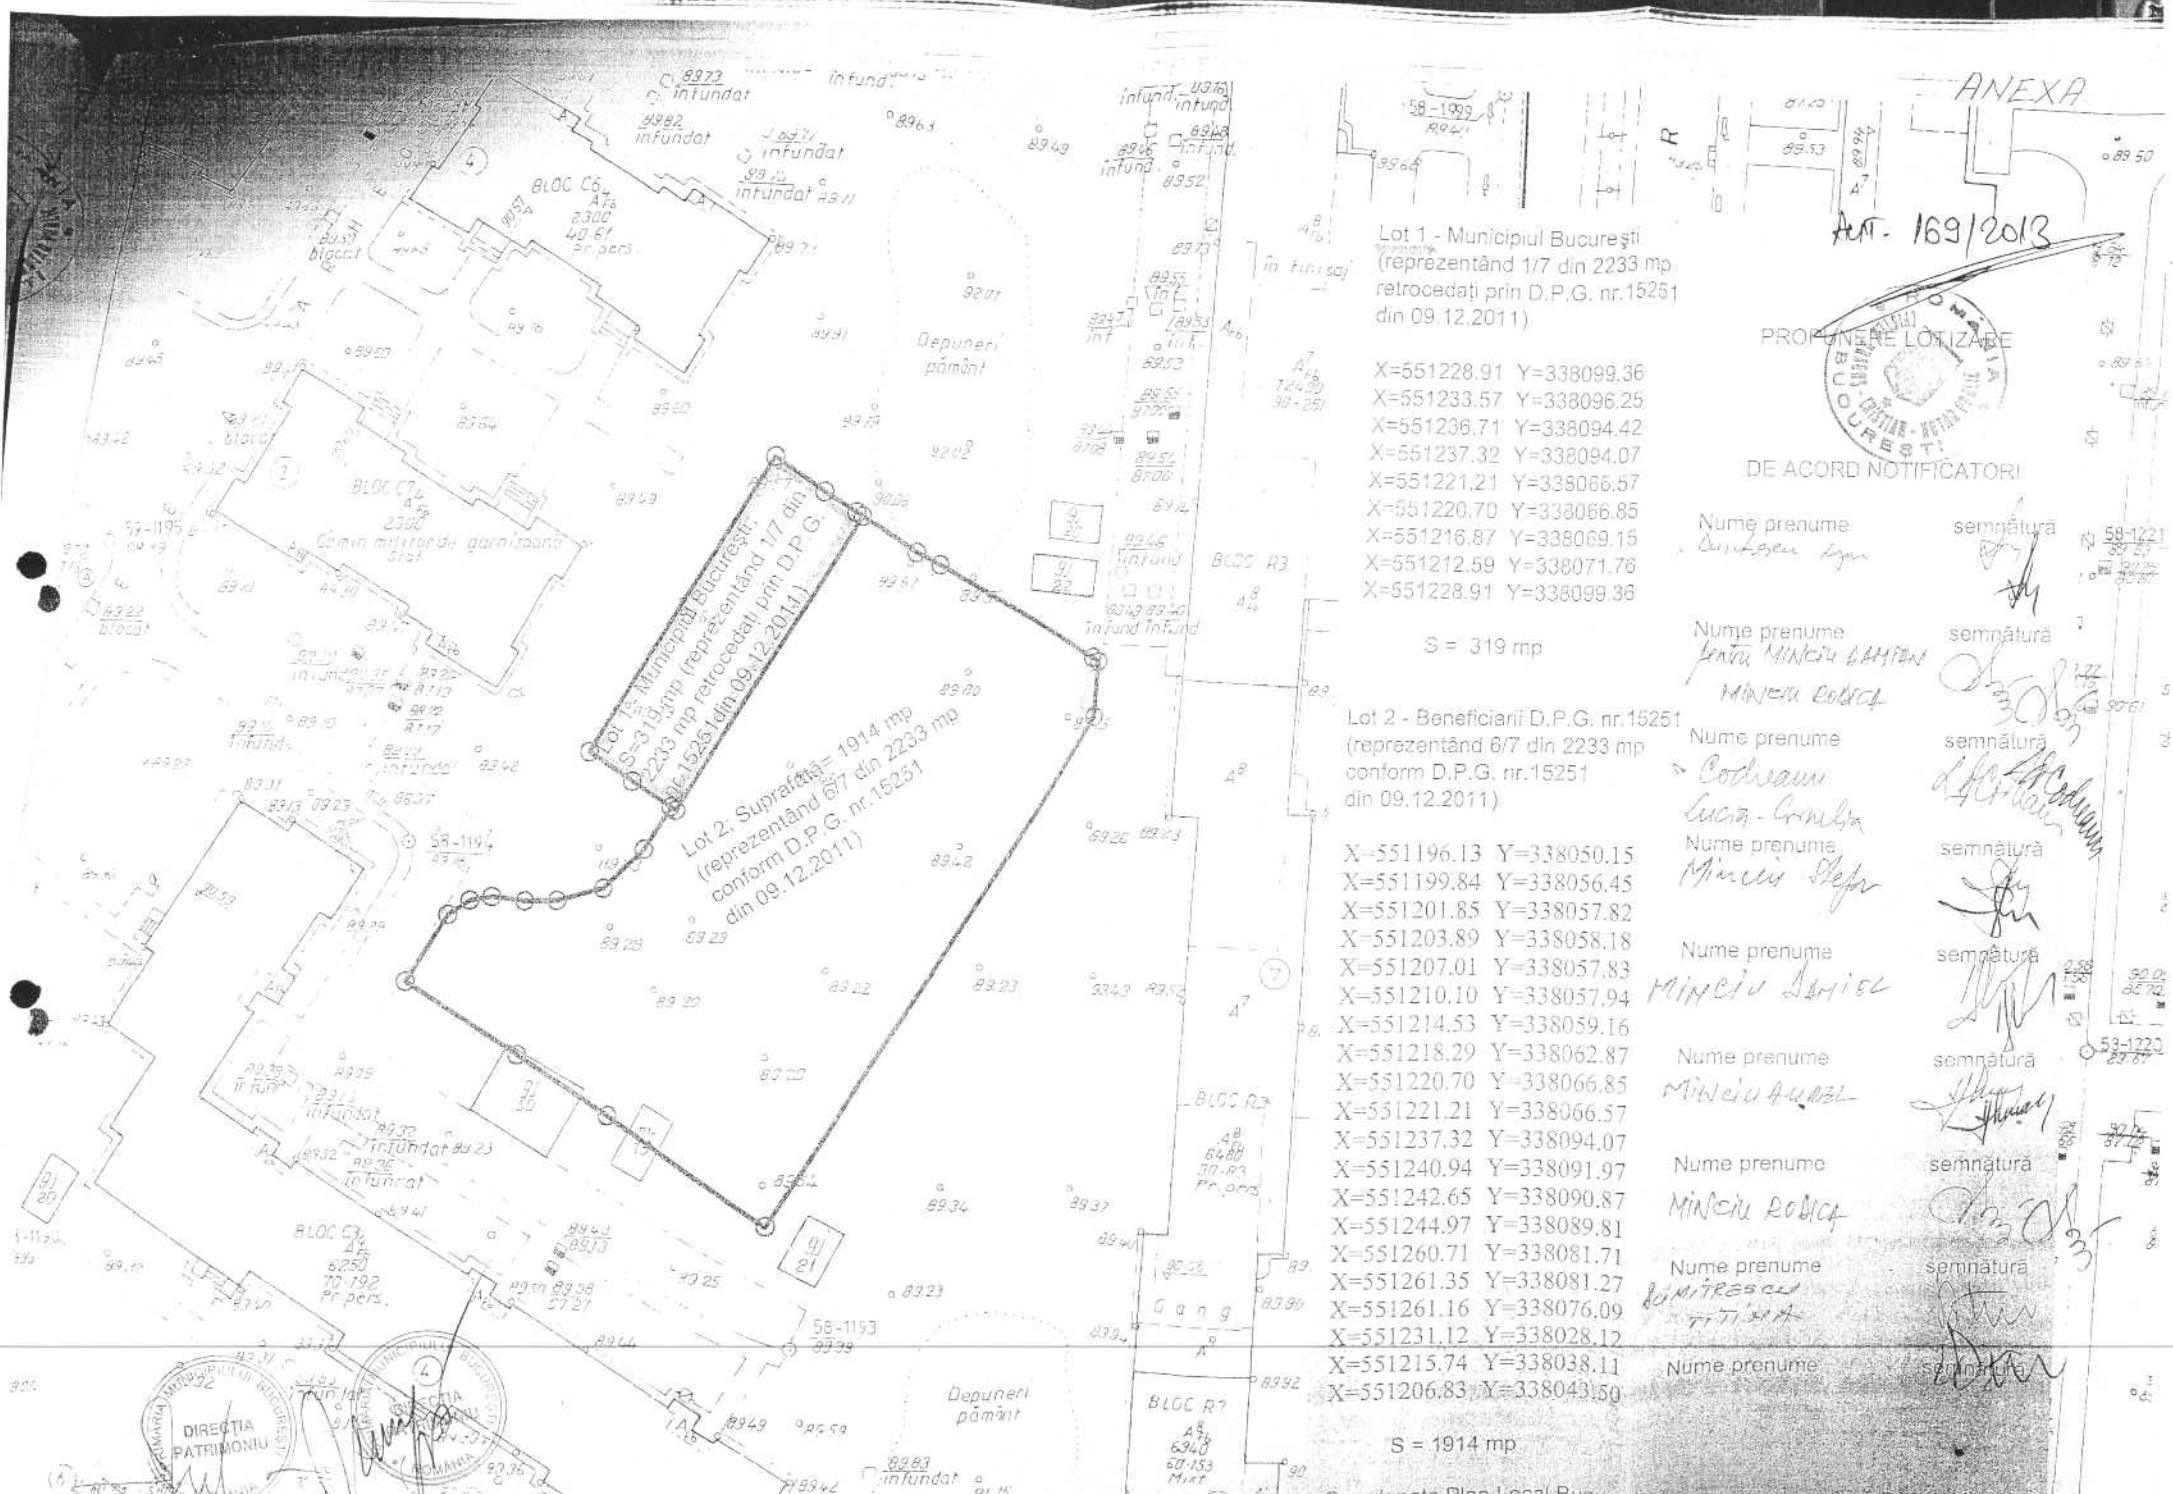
ANEXA

Act. 169/2013

PROPUNERE LOTIZARE

DE ACORD NOTIFICATORI

Lot 1 - Municipiul Bucureşti (reprezentând 1/7 din 2233 mp retrocedaţi prin D.P.G. nr.15251 din 09.12.2011)

X=551228.91 Y=338099.36
X=551233.57 Y=338096.25
X=551236.71 Y=338094.42
X=551237.32 Y=338094.07
X=551221.21 Y=338066.57
X=551220.70 Y=338066.85
X=551216.87 Y=338069.15
X=551212.59 Y=338071.76
X=551228.91 Y=338099.36

S = 319 mp

Lot 2 - Beneficiarii D.P.G. nr.15251 (reprezentând 6/7 din 2233 mp conform D.P.G. nr.15251 din 09.12.2011)

X=551196.13 Y=338050.15
X=551199.84 Y=338056.45
X=551201.85 Y=338057.82
X=551203.89 Y=338058.18
X=551207.01 Y=338057.83
X=551210.10 Y=338057.94
X=551214.53 Y=338059.16
X=551218.29 Y=338062.87
X=551220.70 Y=338066.85
X=551221.21 Y=338066.57
X=551237.32 Y=338094.07
X=551240.94 Y=338091.97
X=551242.65 Y=338090.87
X=551244.97 Y=338089.81
X=551260.71 Y=338081.71
X=551261.35 Y=338081.27
X=551261.16 Y=338076.09
X=551231.12 Y=338028.12
X=551215.74 Y=338038.11
X=551206.83 Y=338043.50

S = 1914 mp

Nume prenume semnătură
Nume prenume semnătură
pentru MINCIU DAMIAN
MINCIU ROBICA
Nume prenume semnătură
Codreanu Lucia-Cornelia
Nume prenume semnătură
Minciu Stefan
Nume prenume semnătură
MINCIU DANIEL
Nume prenume semnătură
MINCIU AUREL
Nume prenume semnătură
MINCIU ROBICA
Nume prenume semnătură
DUMITRESCU TITINA
Nume prenume semnătură

Lot 1: Municipiul Bucureşti S=319 mp (reprezentând 1/7 din 2233 mp retrocedaţi prin D.P.G. nr.15251 din 09.12.2011)

Lot 2: Suprafaţa = 1914 mp (reprezentând 6/7 din 2233 mp conform D.P.G. nr.15251 din 09.12.2011)

BLOC C6
BLOC C7
Cămin militar de garnizoană
BLOC C3
BLOC R3
BLOC R2
Depuneri pământ
Depuneri pământ
Gang
infundat
58-1999
58-1194
58-1193
58-1195
58-1221
58-1220

DIRECTIA PATRIMONIU
PRIMĂRIA MUNICIPIULUI BUCUREŞTI
ROMÂNIA
BUCUREŞTI